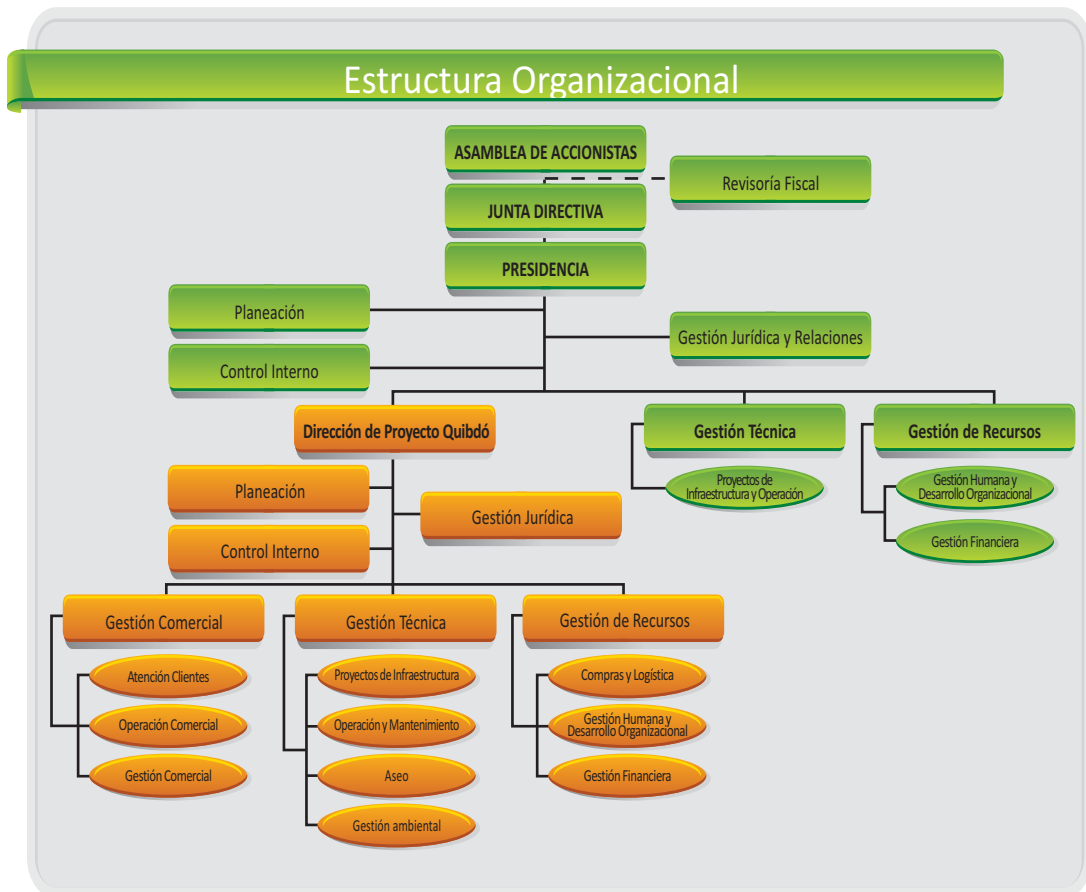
Estructura Organizacional

ASAMBLEA DE ACCIONISTAS

Revisoría Fiscal

JUNTA DIRECTIVA

PRESIDENCIA

Planeación

Control Interno

Gestión Jurídica y Relaciones

Dirección de Proyecto Quibdó

Gestión Técnica

Proyectos de Infraestructura y Operación

Gestión de Recursos

Gestión Humana y Desarrollo Organizacional

Gestión Financiera

Planeación

Control Interno

Gestión Jurídica

Gestión Comercial

Atención Clientes

Operación Comercial

Gestión Comercial

Gestión Técnica

Proyectos de Infraestructura

Operación y Mantenimiento

Aseo

Gestión ambiental

Gestión de Recursos

Compras y Logística

Gestión Humana y Desarrollo Organizacional

Gestión Financiera